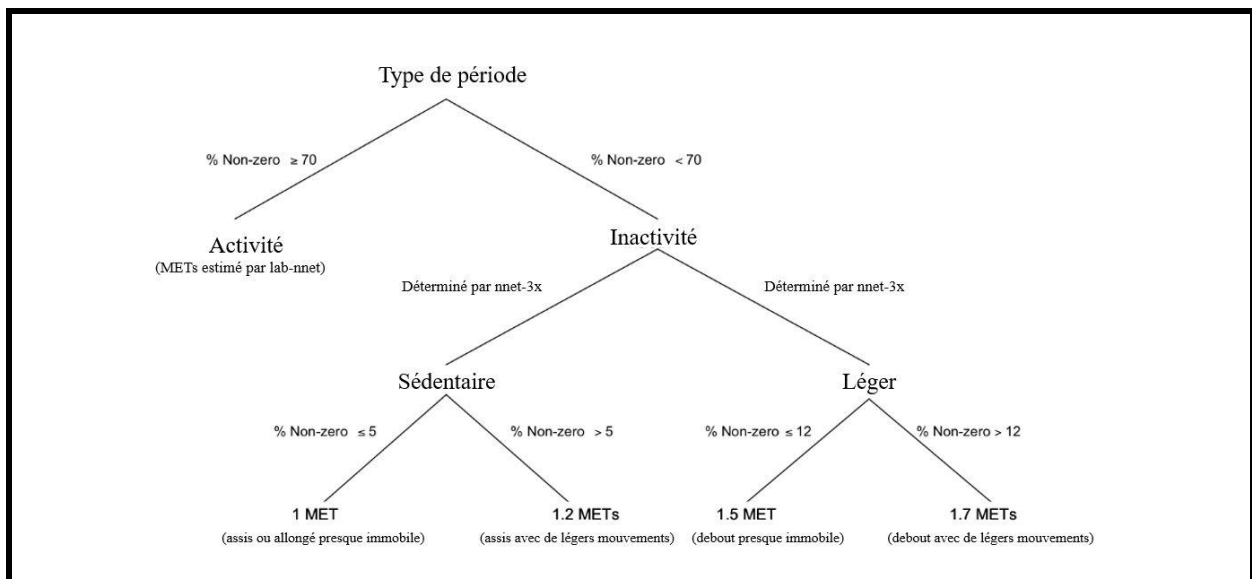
Type de période

% Non-zero $\geq 70$

% Non-zero $< 70$

Activité
(METs estimé par lab-nnet)

Inactivité

Déterminé par nnet-3x

Déterminé par nnet-3x

Sédentaire

Léger

% Non-zero $\leq 5$

% Non-zero $> 5$

% Non-zero $\leq 12$

% Non-zero $> 12$

1 MET
(assis ou allongé presque immobile)

1.2 METs
(assis avec de légers mouvements)

1.5 MET
(debout presque immobile)

1.7 METs
(debout avec de légers mouvements)